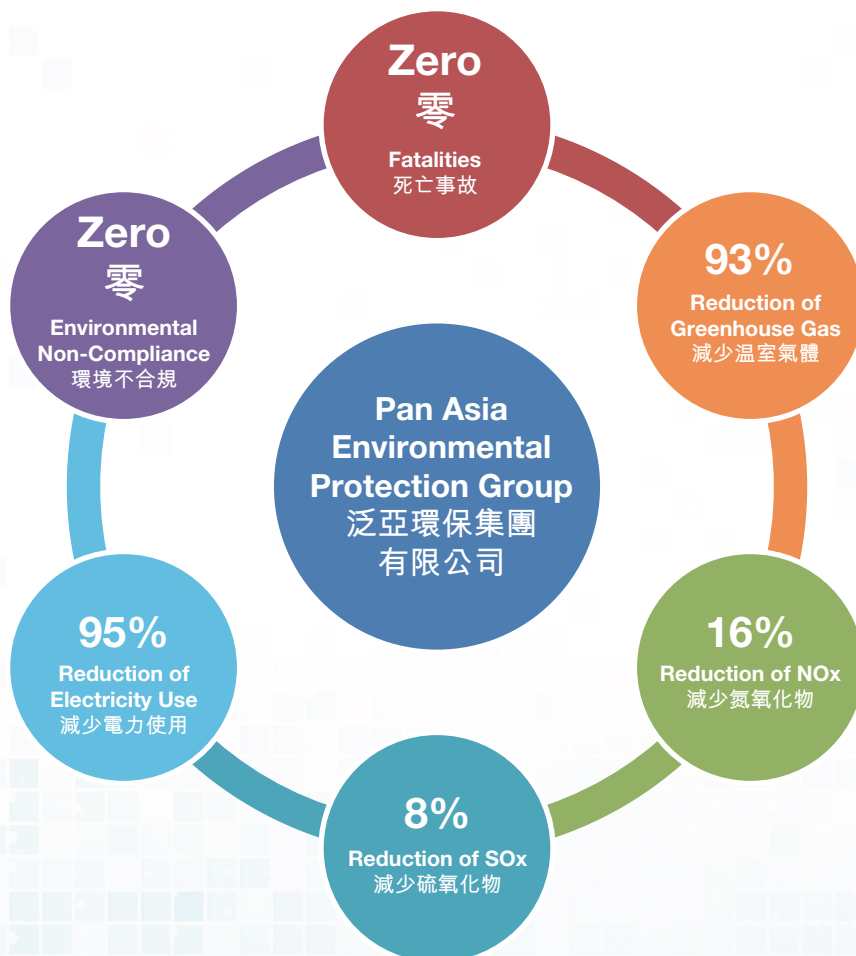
Zero
零
Fatalities
死亡事故

93%
Reduction of Greenhouse Gas
減少温室氣體

16%
Reduction of NOx
減少氮氧化物

8%
Reduction of SOx
減少硫氧化物

95%
Reduction of Electricity Use
減少電力使用

Zero
零
Environmental Non-Compliance
環境不合規

Pan Asia Environmental Protection Group
泛亞環保集團有限公司